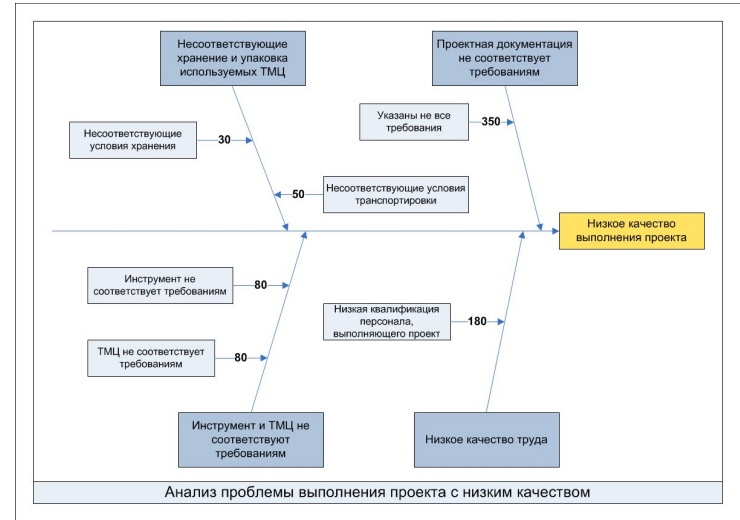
Несоответствующие хранение и упаковка используемых ТМЦ

Проектная документация не соответствует требованиям

Указаны не все требования

350

Несоответствующие условия хранения

30

50

Несоответствующие условия транспортировки

Низкое качество выполнения проекта

Инструмент не соответствует требованиям

80

Низкая квалификация персонала, выполняющего проект

180

ТМЦ не соответствует требованиям

80

Инструмент и ТМЦ не соответствуют требованиям

Низкое качество труда

Анализ проблемы выполнения проекта с низким качеством